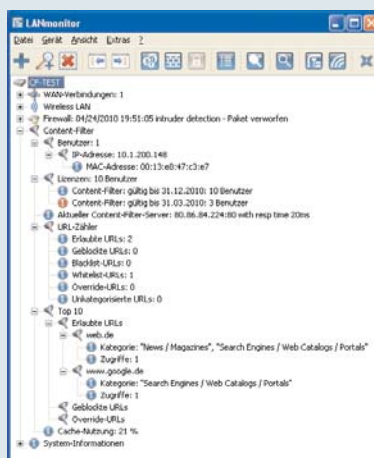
LANmonitor

Datei Gerät Ansicht Extras ?

CF-TEST
WAN-Verbindungen: 1
Wireless LAN
Firewall: 04/24/2010 19:51:05 intruder detection - Paket verworfen
Content-Filter
Benutzer: 1
IP-Adresse: 10.1.200.148
MAC-Adresse: 00:13:e8:47:c3:e7
Lizenzen: 10 Benutzer
Content-Filter: gültig bis 31.12.2010: 10 Benutzer
Content-Filter: gültig bis 31.03.2010: 3 Benutzer
Aktueller Content-Filter-Server: 80.86.84.224:80 with resp time 20ms
URL-Zähler
Erlaubte URLs: 2
Geblockte URLs: 0
Blacklist-URLs: 0
Whitelist-URLs: 1
Override-URLs: 0
Unkategorisierte URLs: 0
Top 10
Erlaubte URLs
web.de
Kategorie: "News / Magazines", "Search Engines / Web Catalogs / Portals"
Zugriffe: 1
www.google.de
Kategorie: "Search Engines / Web Catalogs / Portals"
Zugriffe: 1
Geblockte URLs
Override-URLs
Cache-Nutzung: 21 %
System-Informationen